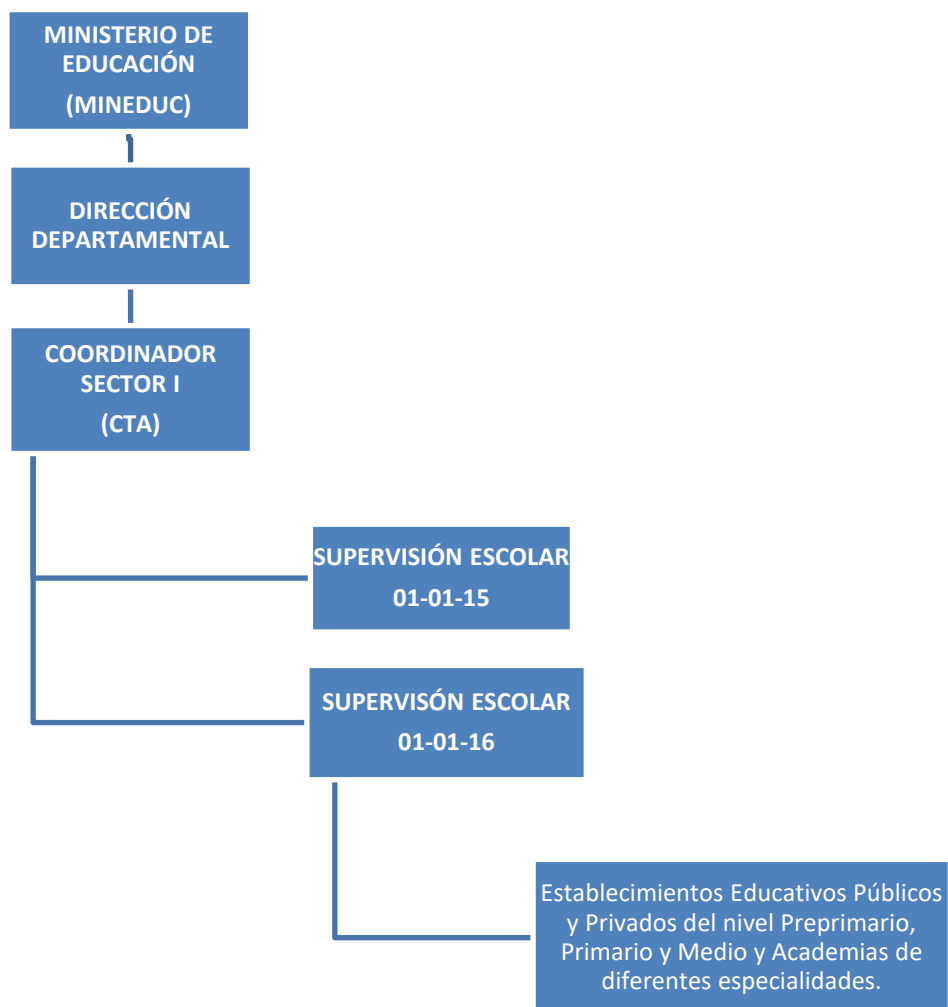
MINISTERIO DE EDUCACIÓN
(MINEDUC)

DIRECCIÓN DEPARTAMENTAL

COORDINADOR SECTOR I
(CTA)

SUPERVISIÓN ESCOLAR
01-01-15

SUPERVISÓN ESCOLAR
01-01-16

Establecimientos Educativos Públicos y Privados del nivel Preprimario, Primario y Medio y Academias de diferentes especialidades.